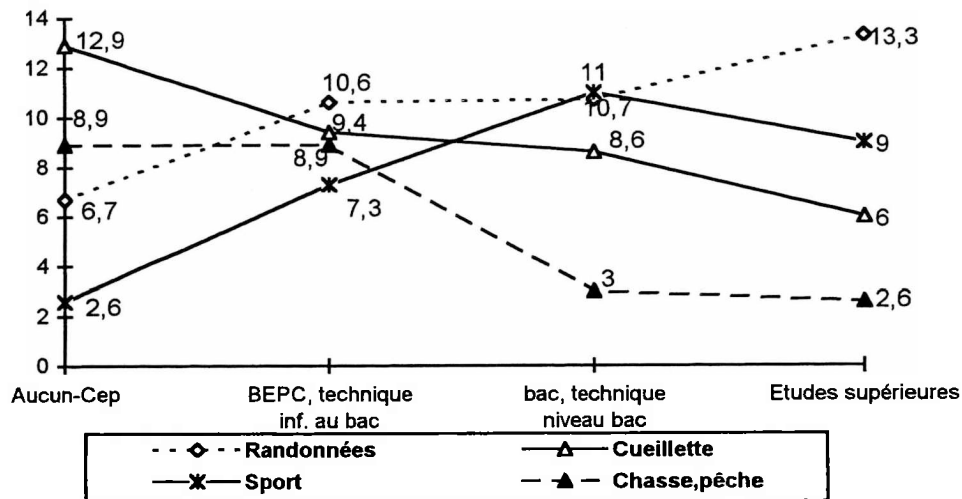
14
12
10
8
6
4
2
0

12,9
8,9
6,7
2,6
10,6
9,4
8,9
7,3
11
10,7
8,6
3
13,3
9
6
2,6

Aucun-Cep
BEPC, technique inf. au bac
bac, technique niveau bac
Etudes supérieures

Randonnées
Cueillette
Sport
Chasse,pêche